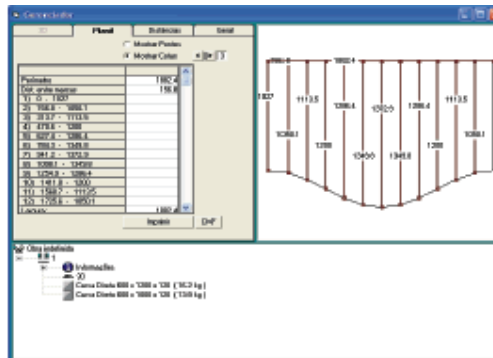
Gerenciador

Planif | Subtecas | Geral

Mostrar Pontos
Mostrar Cotas

| Perímetro | 1882.4 |
|---|---|
| Dist. entre nervur | 158.8 |
| 1) 0 - 1837 | |
| 2) 158.8 - 1088.1 | |
| 3) 317.7 - 1113.5 | |
| 4) 476.5 - 1288 | |
| 5) 635.3 - 1286.4 | |
| 6) 794.1 - 1345.8 | |
| 7) 941.3 - 1312.3 | |
| 8) 1099.1 - 1345.8 | |
| 9) 1254.8 - 1286.4 | |
| 10) 1411.8 - 1288 | |
| 11) 1568.7 - 1113.5 | |
| 12) 1725.6 - 1088.1 | |
| Largura | 1882.4 |

Imprimir | DXF

1882.4 | 1882.4 | 1837 | 1113.5 | 1286.4 | 1312.3 | 1286.4 | 1113.5 | 1088.1 | 1288 | 1345.8 | 1345.8 | 1288

Obra indefinida
Informações
3D
Curva Direta 600 x 1288 x 130 (163 kg)
Curva Direta 600 x 1088 x 130 (138 kg)